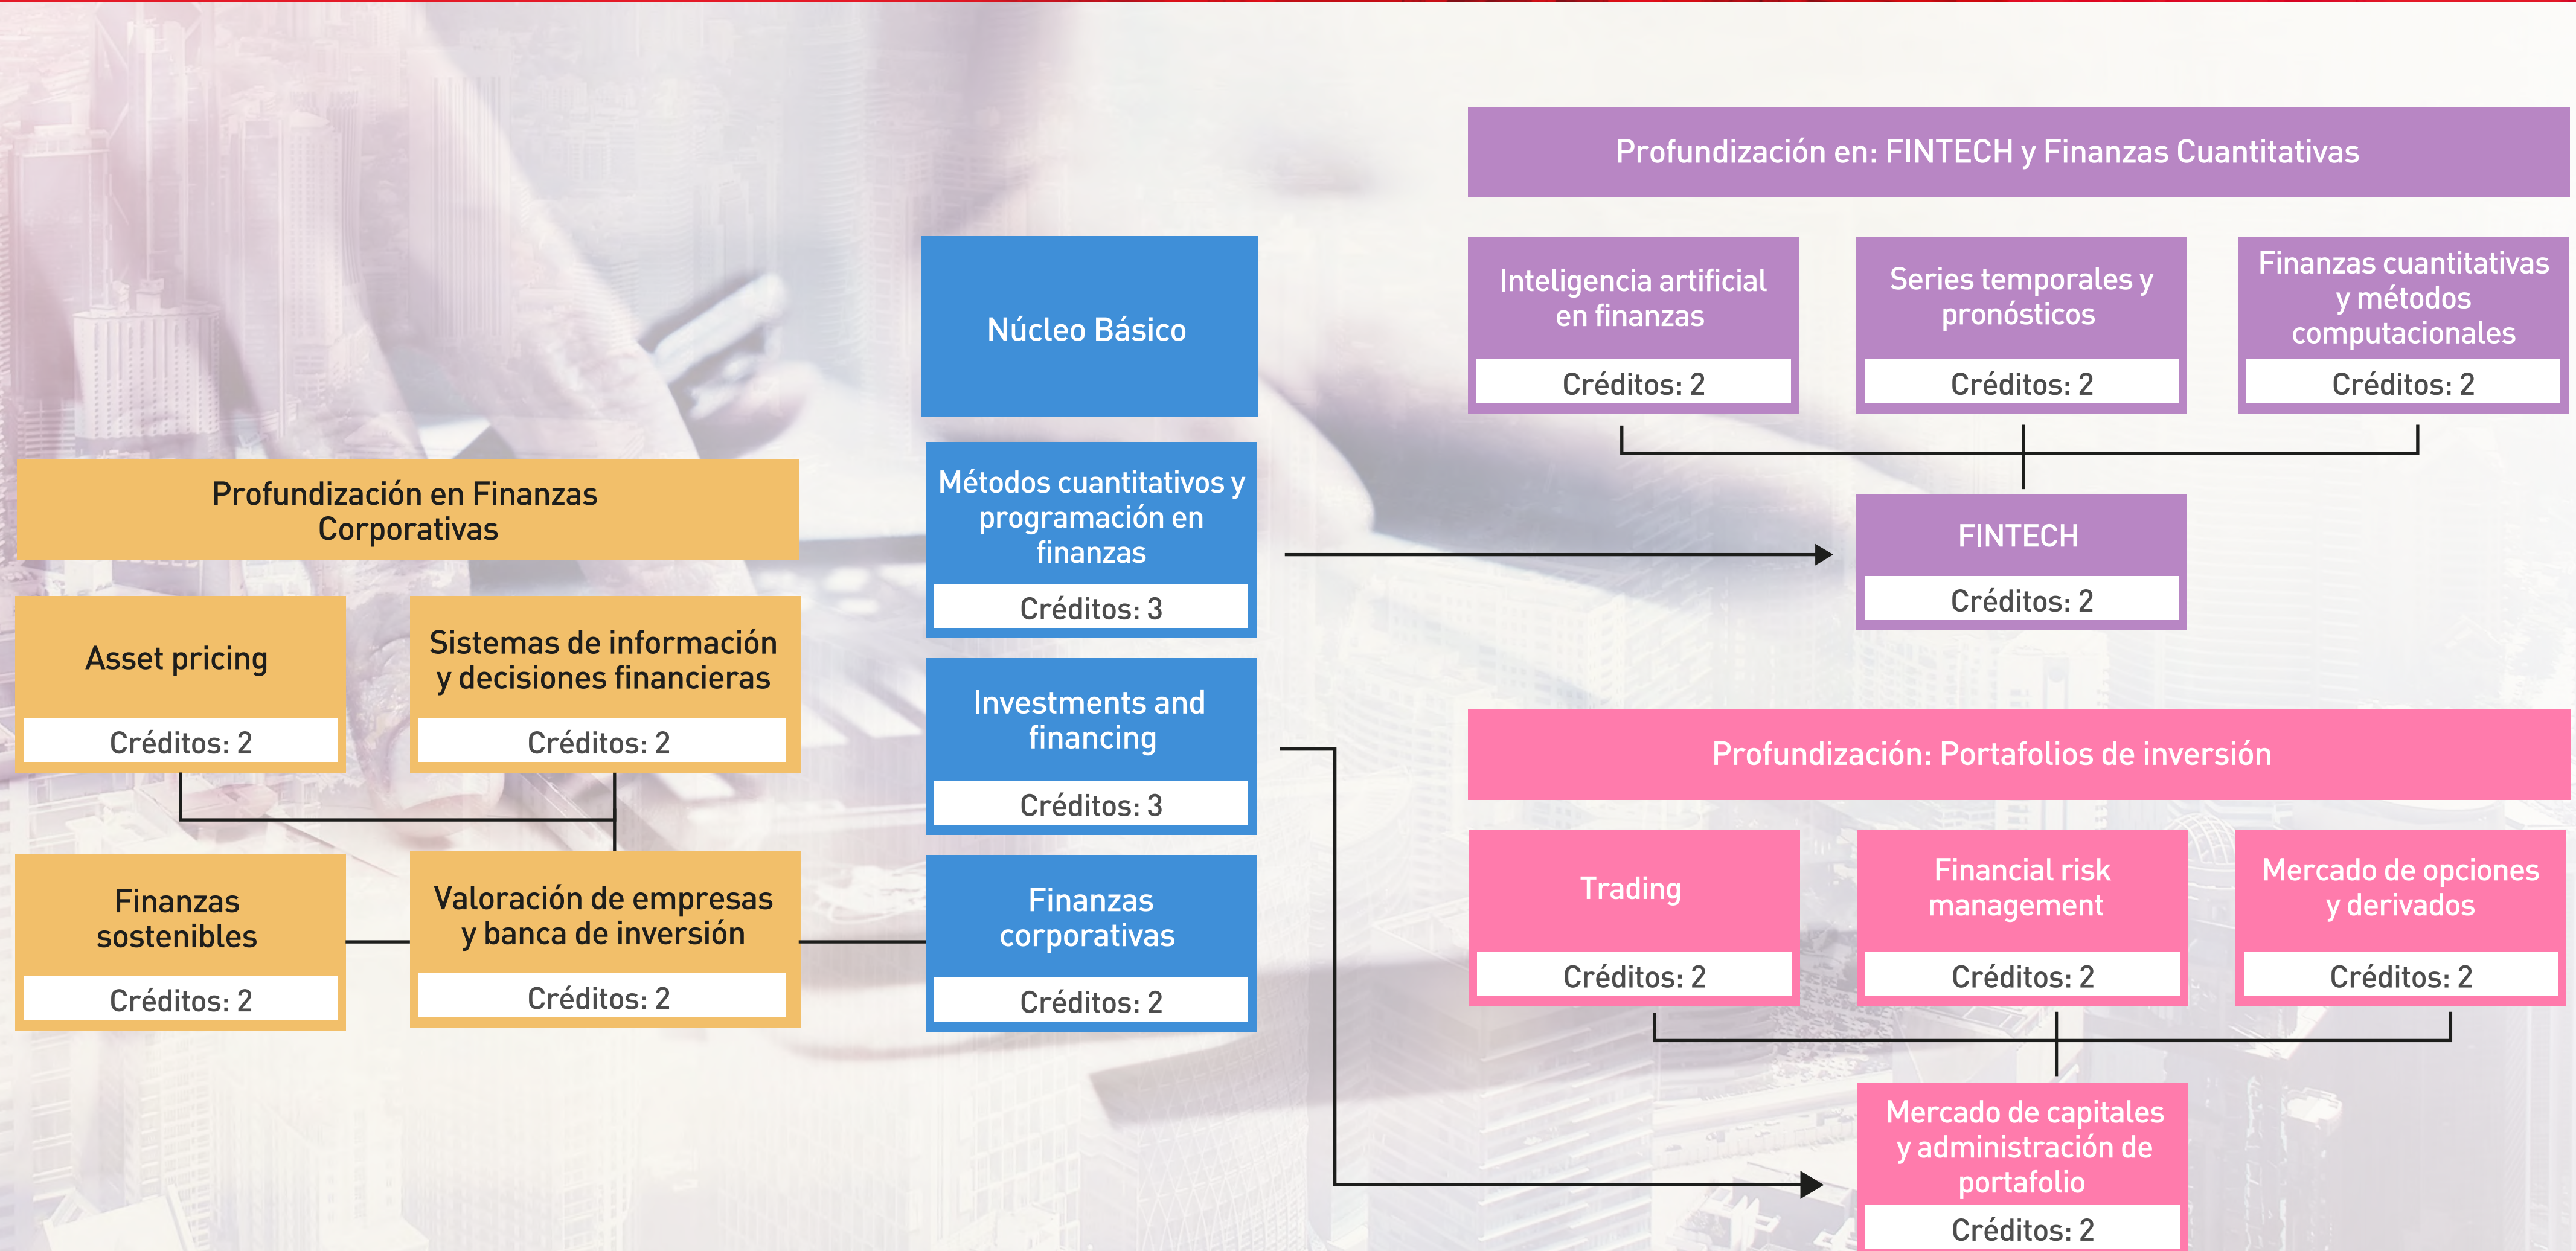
Profundización en: FINTECH y Finanzas Cuantitativas

Inteligencia artificial en finanzas
Créditos: 2

Series temporales y pronósticos
Créditos: 2

Finanzas cuantitativas y métodos computacionales
Créditos: 2

FINTECH
Créditos: 2

Núcleo Básico

Métodos cuantitativos y programación en finanzas
Créditos: 3

Investments and financing
Créditos: 3

Finanzas corporativas
Créditos: 2

Profundización en Finanzas Corporativas

Asset pricing
Créditos: 2

Sistemas de información y decisiones financieras
Créditos: 2

Finanzas sostenibles
Créditos: 2

Valoración de empresas y banca de inversión
Créditos: 2

Profundización: Portafolios de inversión

Trading
Créditos: 2

Financial risk management
Créditos: 2

Mercado de opciones y derivados
Créditos: 2

Mercado de capitales y administración de portafolio
Créditos: 2